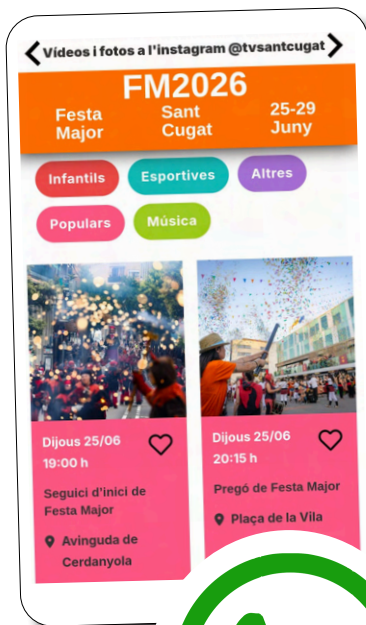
Vídeos i fotos a l'instagram @tvsantcugat

FM2026

Festa Major

Sant Cugat

25-29 Juny

Infantils

Esportives

Altres

Populars

Música

Dijous 25/06
19:00 h

Seguici d'inici de Festa Major

Avinguda de Cerdanyola

Dijous 25/06
20:15 h

Pregó de Festa Major

Plaça de la Vila